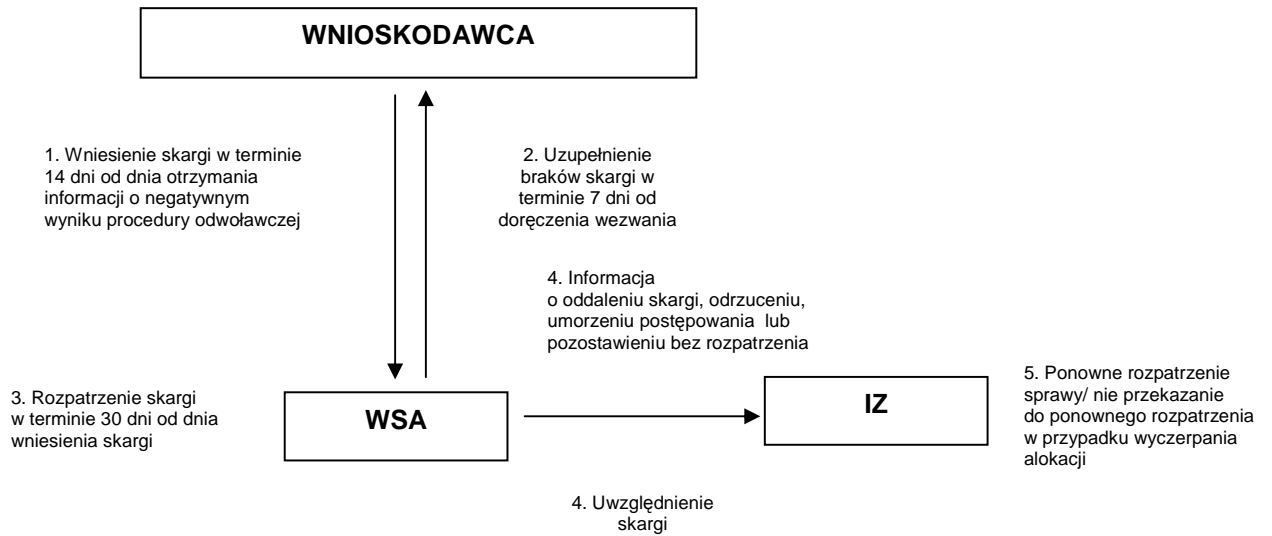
WNIOSKODAWCA

1. Wniesienie skargi w terminie 14 dni od dnia otrzymania informacji o negatywnym wyniku procedury odwoławczej

2. Uzupełnienie braków skargi w terminie 7 dni od doręczenia wezwania

4. Informacja o oddaleniu skargi, odrzuceniu, umorzeniu postępowania lub pozostawieniu bez rozpatrzenia

3. Rozpatrzenie skargi w terminie 30 dni od dnia wniesienia skargi

WSA

IZ

5. Ponowne rozpatrzenie sprawy/ nie przekazanie do ponownego rozpatrzenia w przypadku wyczerpania alokacji

4. Uwzględnienie skargi